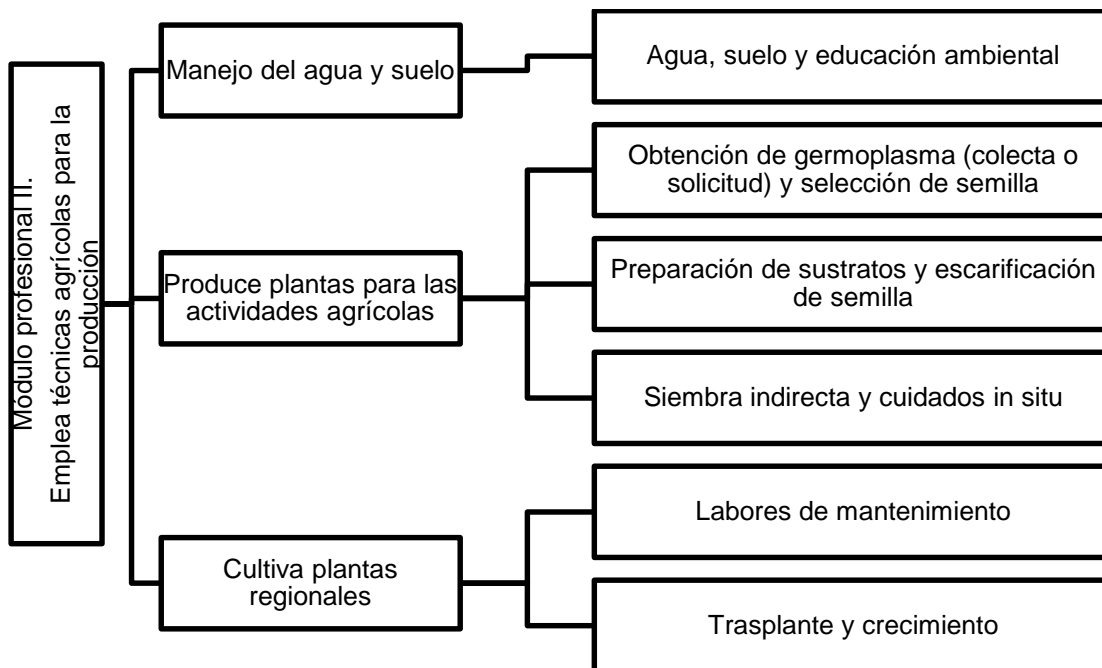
Módulo profesional II.
Emplea técnicas agrícolas para la producción

Manejo del agua y suelo

Agua, suelo y educación ambiental

Produce plantas para las actividades agrícolas

Obtención de germoplasma (colecta o solicitud) y selección de semilla

Preparación de sustratos y escarificación de semilla

Siembra indirecta y cuidados in situ

Cultiva plantas regionales

Labores de mantenimiento

Trasplante y crecimiento